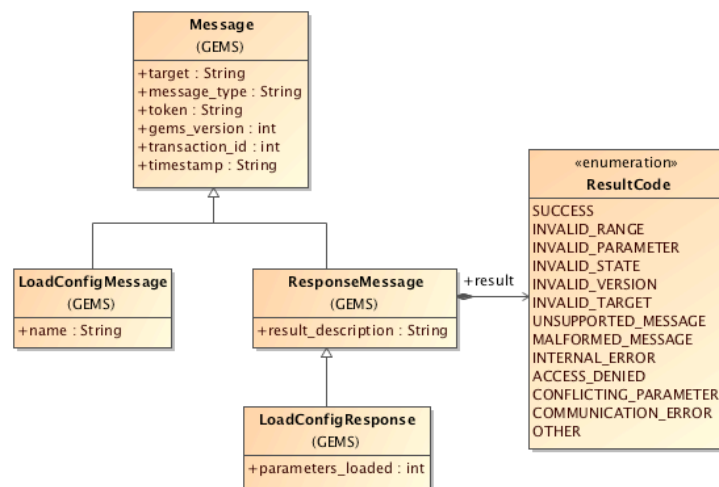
Message
(GEMS)
+target : String
+message_type : String
+token : String
+gems_version : int
+transaction_id : int
+timestamp : String

«enumeration»
ResultCode
SUCCESS
INVALID_RANGE
INVALID_PARAMETER
INVALID_STATE
INVALID_VERSION
INVALID_TARGET
UNSUPPORTED_MESSAGE
MALFORMED_MESSAGE
INTERNAL_ERROR
ACCESS_DENIED
CONFLICTING_PARAMETER
COMMUNICATION_ERROR
OTHER

LoadConfigMessage
(GEMS)
+name : String

ResponseMessage
(GEMS)
+result_description : String

+result

LoadConfigResponse
(GEMS)
+parameters_loaded : int